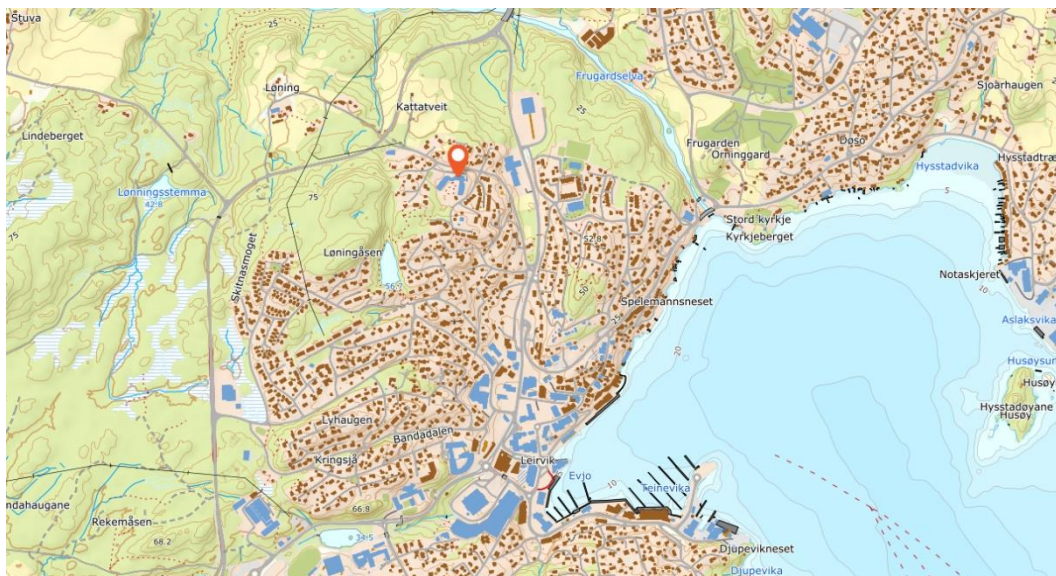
Stuva
25
Løning
Kattatveit
Frugardselva
Sjoarhaugen
Lindeberget
25
Frugarden
Orninggard
Døso
Hysstadvika
Hysstadtræ
Lønningsstemma
42.8
75
Stord kyrkje
Kyrkjeberget
5
75
Skithasmoget
Løningåsen
52.8
Notaskjeret
56.2
50
10
Spelemannsneset
Aslaksvika
20
Husøysu
Husøy
Lyhaugen
Hysstadøyane
Husøy
Bandadalen
Kringsjå
Leirvik
Evjo
10
Teinevika
ndahaugane
Rekemåsen
66.8
68.2
34.5
Djupevikneset
Djupevika